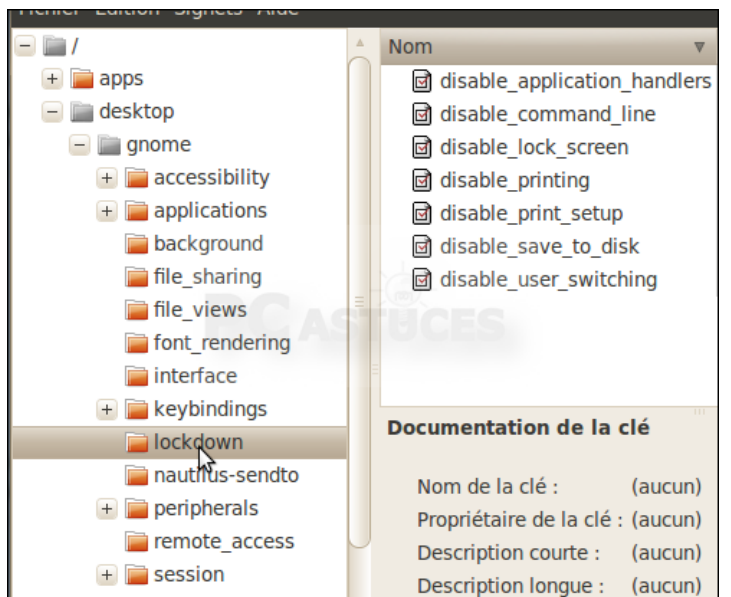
Fichier Édition Signets Aide

/
apps
desktop
gnome
accessibility
applications
background
file_sharing
file_views
font_rendering
interface
keybindings
lockdown
nautilus-sendto
peripherals
remote_access
session

Nom
disable_application_handlers
disable_command_line
disable_lock_screen
disable_printing
disable_print_setup
disable_save_to_disk
disable_user_switching

PC ASTUCES

Documentation de la clé

| | |
|---|---|
| Nom de la clé : | (aucun) |
| Propriétaire de la clé : | (aucun) |
| Description courte : | (aucun) |
| Description longue : | (aucun) |